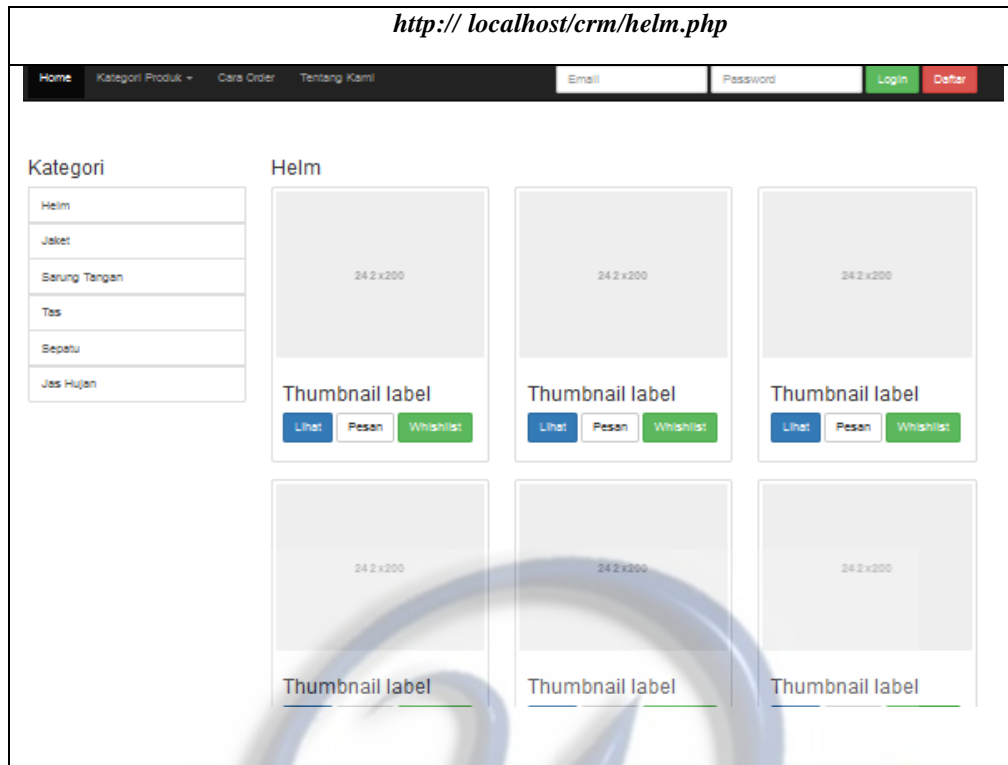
http:// localhost/crm/helm.php

Home Kategori Produk ▾ Cara Order Tentang Kami Email Password Login Daftar

Kategori

Helm

Jaket

Sarung Tangan

Tas

Sepatu

Jas Hujan

Helm

242x200

Thumbnail label

Lihat Pesan Whishlist

242x200

Thumbnail label

Lihat Pesan Whishlist

242x200

Thumbnail label

Lihat Pesan Whishlist

242x200

Thumbnail label

242x200

Thumbnail label

242x200

Thumbnail label